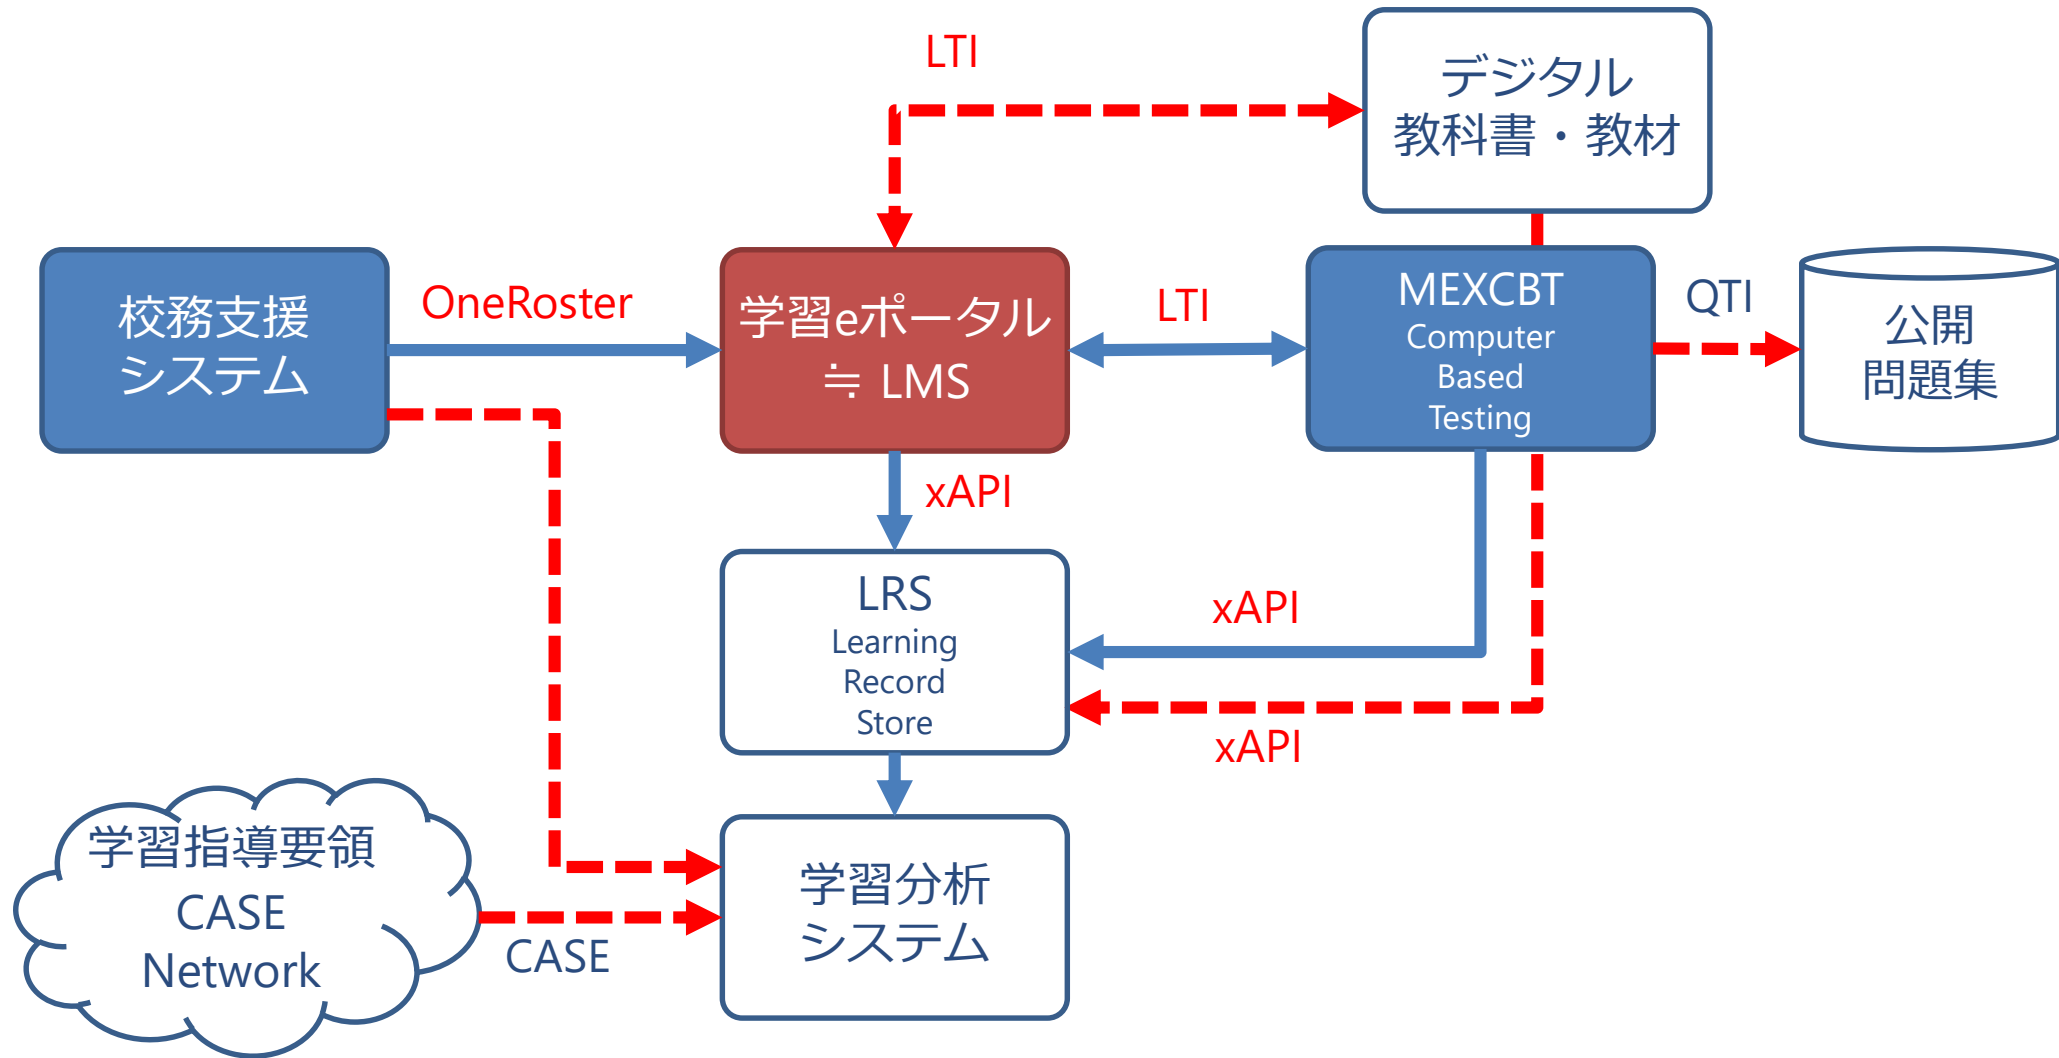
LTI

デジタル
教科書・教材

校務支援
システム

OneRoster

学習eポータル
≒ LMS

LTI

MEXCBT
Computer
Based
Testing

QTI

公開
問題集

xAPI

LRS
Learning
Record
Store

xAPI

xAPI

学習指導要領
CASE
Network

CASE

学習分析
システム